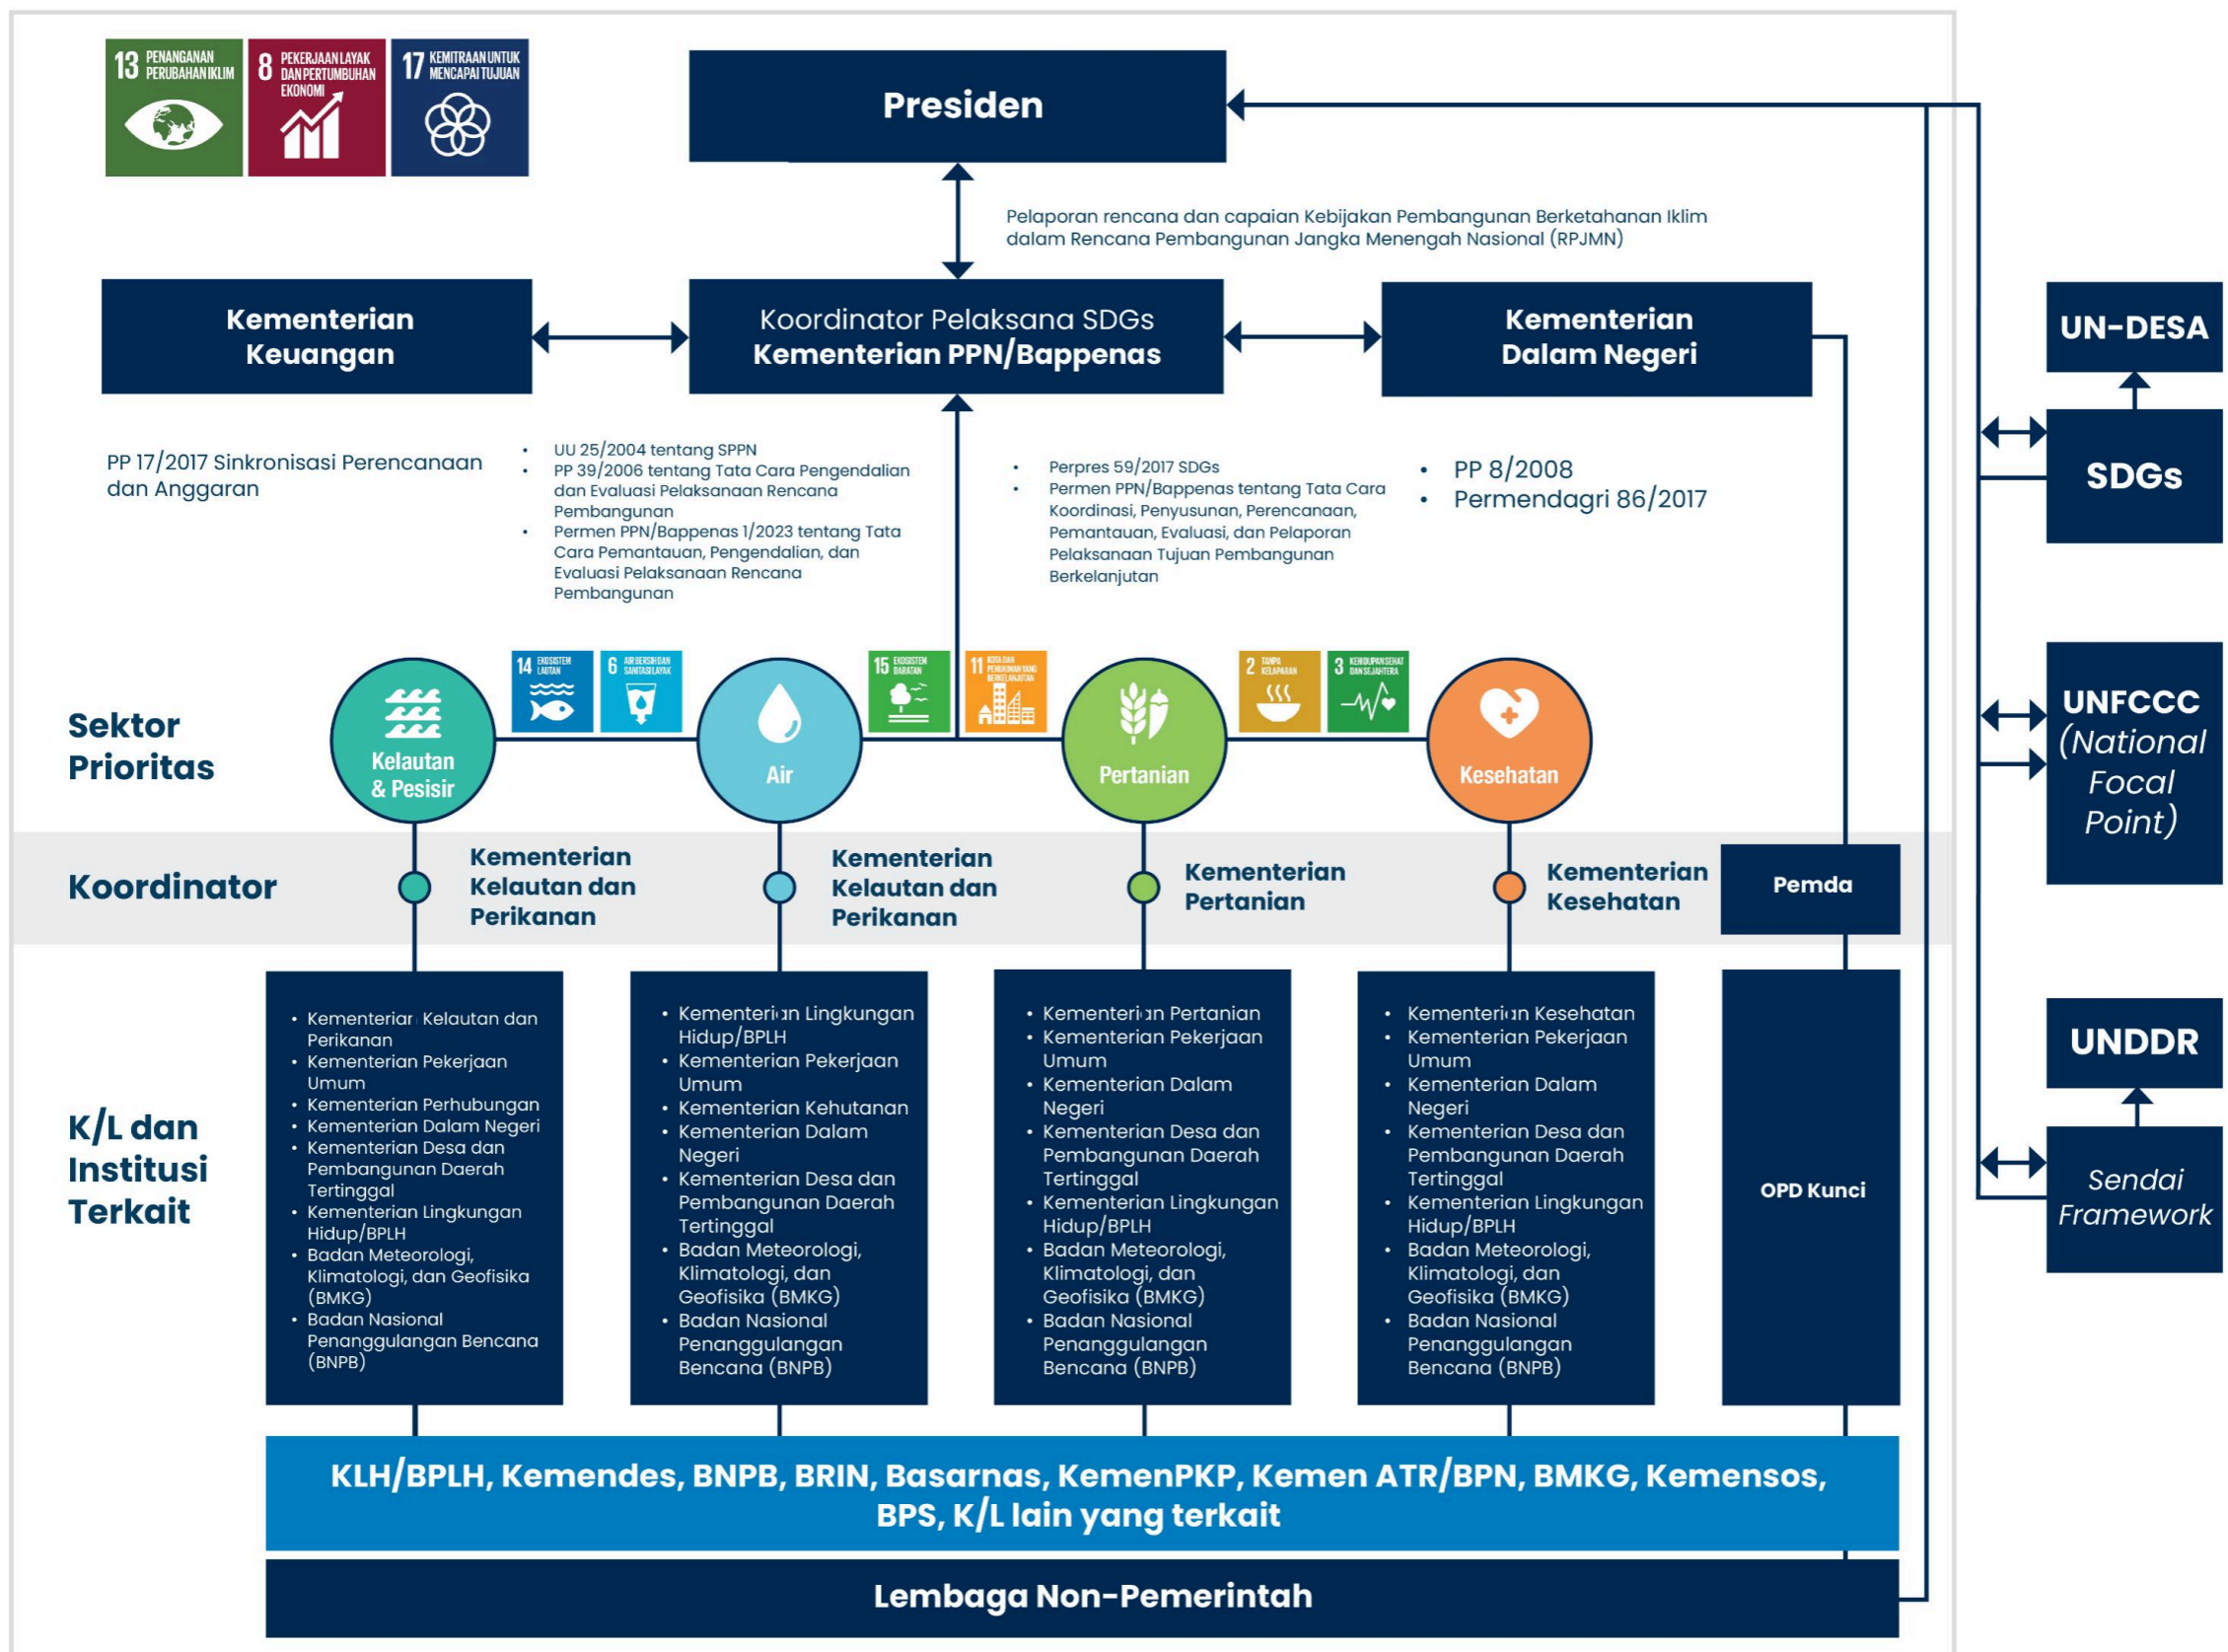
13 PENANGANAN PERUBAHAN IKLIM
8 PEKERJAAN LAYAK DAN PERTUMBUHAN EKONOMI
17 KEMITRAAN UNTUK MENCAPAI TUJUAN

Presiden

Pelaporan rencana dan capaian Kebijakan Pembangunan Berketahanan Iklim dalam Rencana Pembangunan Jangka Menengah Nasional (RPJMN)

Kementerian Keuangan

Koordinator Pelaksana SDGs
Kementerian PPN/Bappenas

Kementerian Dalam Negeri

UN-DESA

SDGs

PP 17/2017 Sinkronisasi Perencanaan dan Anggaran

- UU 25/2004 tentang SPPN
- PP 39/2006 tentang Tata Cara Pengendalian dan Evaluasi Pelaksanaan Rencana Pembangunan
- Permen PPN/Bappenas 1/2023 tentang Tata Cara Pemantauan, Pengendalian, dan Evaluasi Pelaksanaan Rencana Pembangunan

- Perpres 59/2017 SDGs
- Permen PPN/Bappenas tentang Tata Cara Koordinasi, Penyusunan, Perencanaan, Pemantauan, Evaluasi, dan Pelaporan Pelaksanaan Tujuan Pembangunan Berkelanjutan

- PP 8/2008
- Permendagri 86/2017

14 EKOSISTEM LAUTAN
6 AIR BERSIH DAN SANITASI LAYAK
15 EKOSISTEM DARATAN
11 KOTA DAN PEMUKIMAN YANG BERKELANJUTAN
2 TANPA KELAPARAN
3 KEHIDUPAN SEHAT DAN SEJAHTERA

Sektor Prioritas

Kelautan & Pesisir
Air
Pertanian
Kesehatan

UNFCCC (National Focal Point)

Koordinator

Kementerian Kelautan dan Perikanan
Kementerian Kelautan dan Perikanan
Kementerian Pertanian
Kementerian Kesehatan
Pemda

K/L dan Institusi Terkait

- Kementerian Kelautan dan Perikanan
- Kementerian Pekerjaan Umum
- Kementerian Perhubungan
- Kementerian Dalam Negeri
- Kementerian Desa dan Pembangunan Daerah Tertinggal
- Kementerian Lingkungan Hidup/BPLH
- Badan Meteorologi, Klimatologi, dan Geofisika (BMKG)
- Badan Nasional Penanggulangan Bencana (BNPB)

- Kementerian Lingkungan Hidup/BPLH
- Kementerian Pekerjaan Umum
- Kementerian Kehutanan
- Kementerian Dalam Negeri
- Kementerian Desa dan Pembangunan Daerah Tertinggal
- Badan Meteorologi, Klimatologi, dan Geofisika (BMKG)
- Badan Nasional Penanggulangan Bencana (BNPB)

- Kementerian Pertanian
- Kementerian Pekerjaan Umum
- Kementerian Dalam Negeri
- Kementerian Desa dan Pembangunan Daerah Tertinggal
- Kementerian Lingkungan Hidup/BPLH
- Badan Meteorologi, Klimatologi, dan Geofisika (BMKG)
- Badan Nasional Penanggulangan Bencana (BNPB)

- Kementerian Kesehatan
- Kementerian Pekerjaan Umum
- Kementerian Dalam Negeri
- Kementerian Desa dan Pembangunan Daerah Tertinggal
- Kementerian Lingkungan Hidup/BPLH
- Badan Meteorologi, Klimatologi, dan Geofisika (BMKG)
- Badan Nasional Penanggulangan Bencana (BNPB)

OPD Kunci

UNDDR

Sendai Framework

KLH/BPLH, Kemendes, BNPB, BRIN, Basarnas, KemenPKP, Kemen ATR/BPN, BMKG, Kemensos, BPS, K/L lain yang terkait

Lembaga Non-Pemerintah